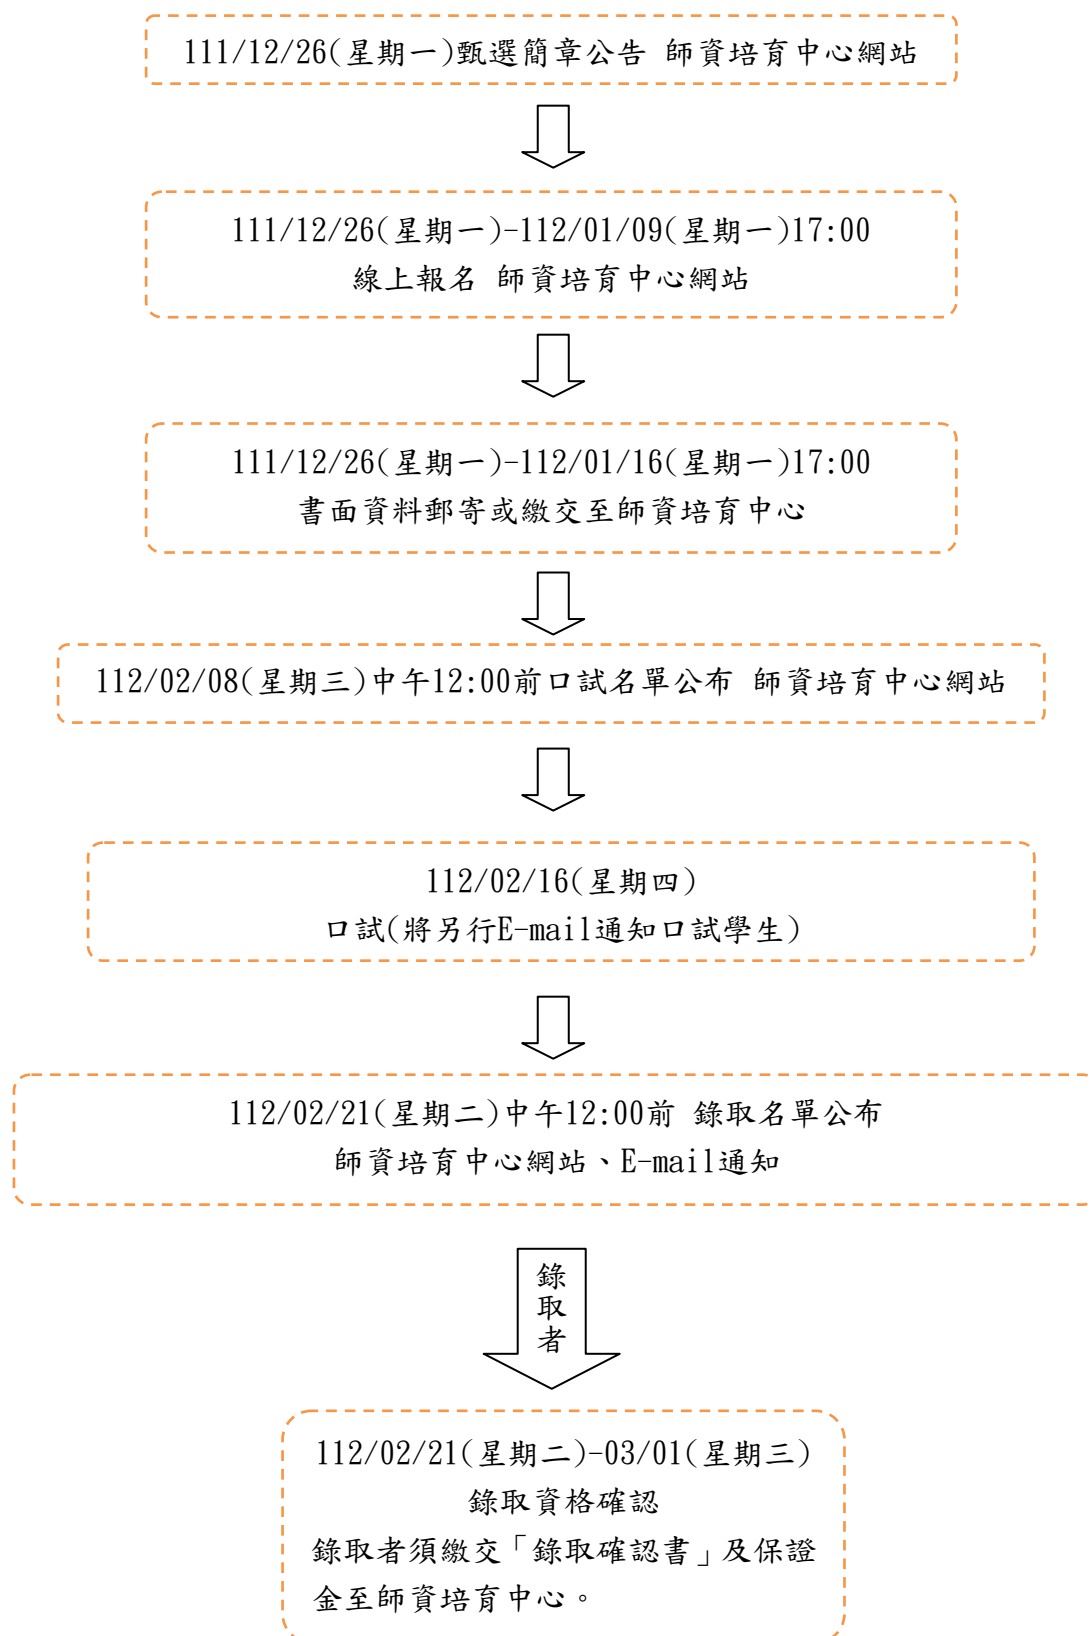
111/12/26(星期一)甄選簡章公告 師資培育中心網站

111/12/26(星期一)-112/01/09(星期一)17:00
線上報名 師資培育中心網站

111/12/26(星期一)-112/01/16(星期一)17:00
書面資料郵寄或繳交至師資培育中心

112/02/08(星期三)中午12:00前口試名單公布 師資培育中心網站

112/02/16(星期四)
口試(將另行E-mail通知口試學生)

112/02/21(星期二)中午12:00前 錄取名單公布
師資培育中心網站、E-mail通知

錄取者

112/02/21(星期二)-03/01(星期三)
錄取資格確認
錄取者須繳交「錄取確認書」及保證金至師資培育中心。